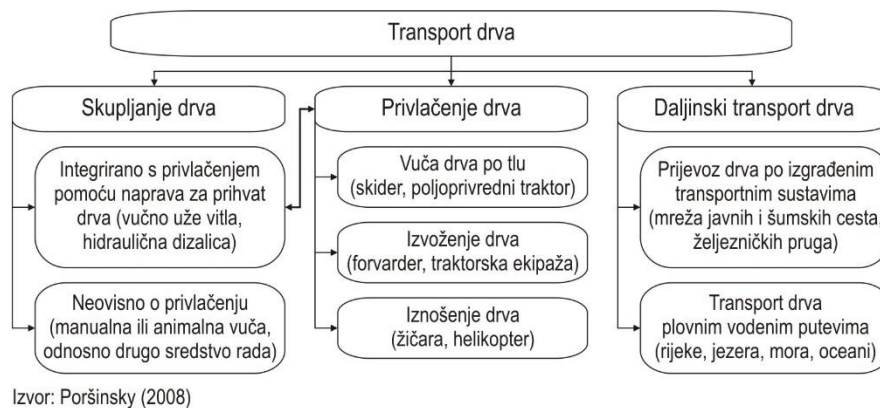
Transport drva

Skupljanje drva

Integrirano s privlačenjem pomoću naprava za prihvat drva (vučno uže vitla, hidraulična dizalica)

Neovisno o privlačenju (manualna ili animalna vuča, odnosno drugo sredstvo rada)

Privlačenje drva

Vuča drva po tlu (skider, poljoprivredni traktor)

Izvoženje drva (forvarder, traktorska ekipaža)

Iznošenje drva (žičara, helikopter)

Daljinski transport drva

Prijevoz drva po izgrađenim transportnim sustavima (mreža javnih i šumskih cesta, željezničkih pruga)

Transport drva plovnim vodenim putevima (rijeke, jezera, mora, oceani)

Izvor: Poršinsky (2008)